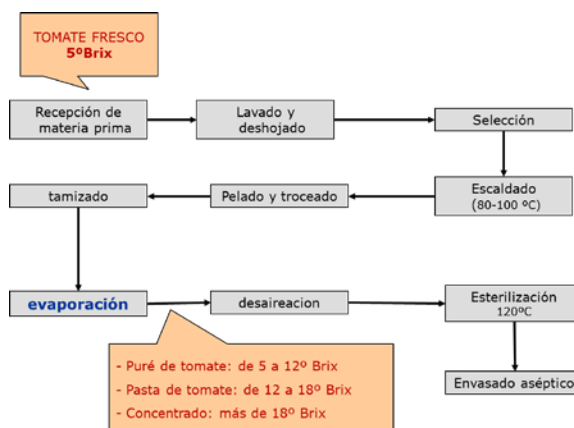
TOMATE FRESCO
5ºBrix

Recepción de materia prima

Lavado y deshojado

Selección

Escaldado
(80-100 ºC)

Pelado y troceado

tamizado

evaporación

desaireacion

Esterilización
120ºC

Envasado aséptico

- Puré de tomate: de 5 a 12º Brix
- Pasta de tomate: de 12 a 18º Brix
- Concentrado: más de 18º Brix